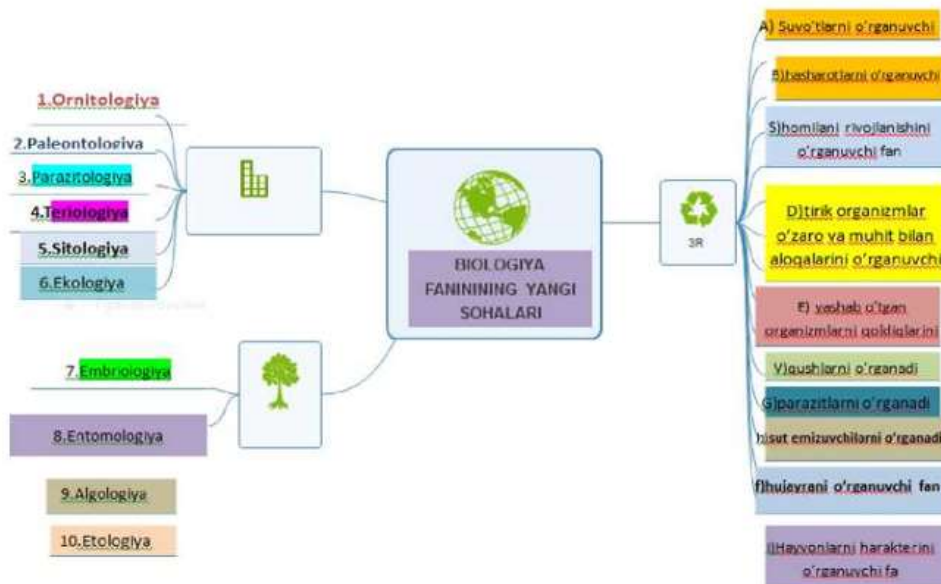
1.Ornitologiya

2.Paleontologiya

3.Parazitologiya

4.Teriologiya

5.Sitologiya

6.Ekologiya

7.Embriologiya

8.Entomologiya

9.Algologiya

10.Etologiya

BIOLOGIYA FANINING YANGI SOHALARI

3R

A) Suvo'tlarni o'rganuvchi

B)hasharotlarni o'rganuvchi

S)homilani rivojlanishini o'rganuvchi fan

D)tirik organizmlar o'zaro va muhit bilan aloqalarini o'rganuvchi

E) yashab o'tgan organizmlarni qoldiqlarini

V)qushlarni o'rganadi

G)parazitlarni o'rganadi

H)sut emizuvchilarni o'rganadi

f)hujayrani o'rganuvchi fan

I)Hayvonlarni harakterini o'rganuvchi fa